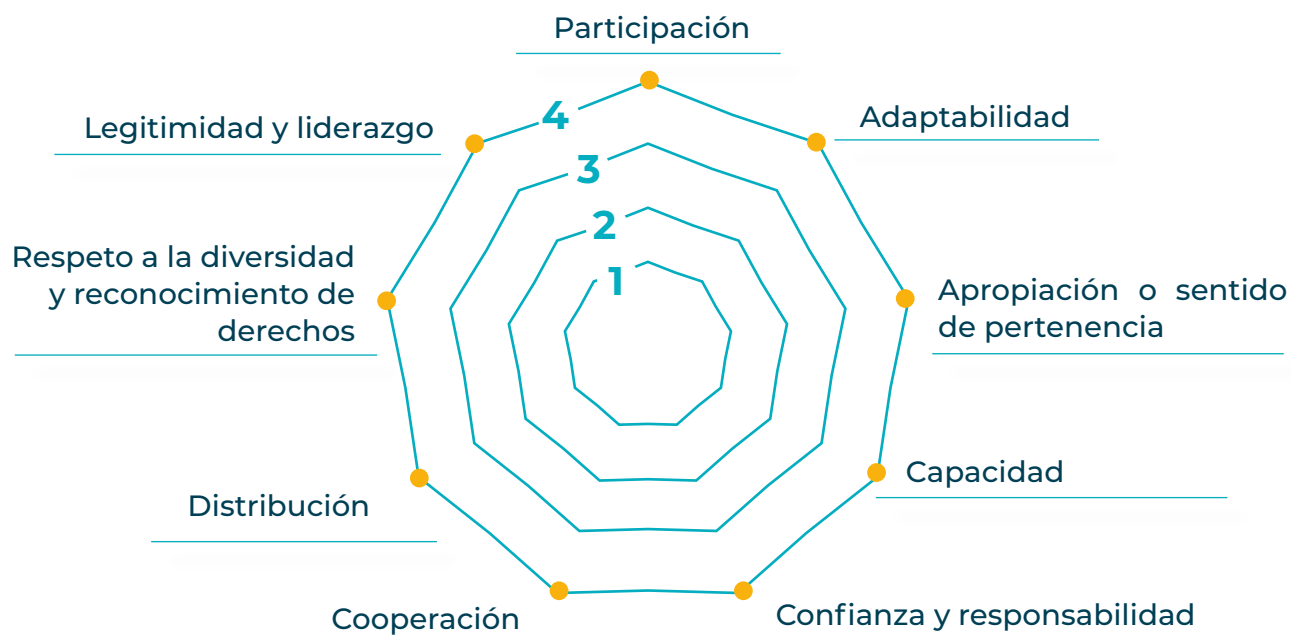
Participación

Adaptabilidad

Apropiación o sentido de pertenencia

Capacidad

Confianza y responsabilidad

Cooperación

Distribución

Respeto a la diversidad y reconocimiento de derechos

Legitimidad y liderazgo

4

3

2

1